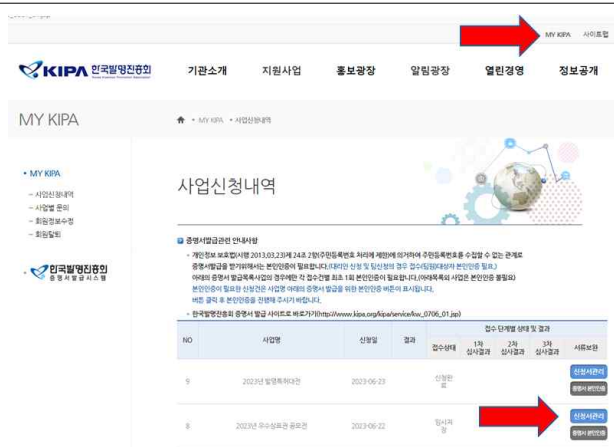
MY KIPA 사이트맵

KIPA 한국발명진흥회

기관소개 지원사업 홍보광장 알림광장 열린경영 정보공개

MY KIPA

MY KIPA • 사업신청내역

• MY KIPA
- 사업신청내역
- 사업별 문의
- 회원정보수정
- 회원탈퇴

한국발명진흥회 증명서발급시스템

사업신청내역

증명서발급관련 안내사항

• 개인정보 보호법(시행 2013.03.23)제 24조 2항(주민등록번호 처리에 제한)에 의거하여 주민등록번호를 수집할 수 없는 관계로 증명서발급을 받기위해서는 본인인증이 필요합니다.(대리인 신청 및 일산청의 경우 접수팀(임대)에 본인인증 필요)
아래의 증명서 발급목록사업의 경우에만 각 접수건별 최초 1회 본인인증이 필요합니다.(아래목록의 사업은 본인인증 불필요)
본인인증이 필요한 신청건은 사업명 아래의 증명서 발급을 위한 본인인증 버튼이 표시됩니다.
버튼 클릭 후 본인인증을 진행해 주시기 바랍니다.
• 한국발명진흥회 증명서 발급 사이트로 바로가기(http://www.kipa.org/kipa/service/kw_0706_01.jsp)

| NO | 사업명 | 신청일 | 결과 | 접수상태 | 1차 심사결과 | 2차 심사결과 | 3차 심사결과 | 서류보완 |
|---|---|---|---|---|---|---|---|---|
| 9 | 2023년 발명특허대전 | 2023-06-23 | | 신청완료 | | | | 신청서관리 증명서 본인인증 |
| 8 | 2023년 우수상표권 공모전 | 2023-06-22 | | 임시저장 | | | | 신청서관리 증명서 본인인증 |